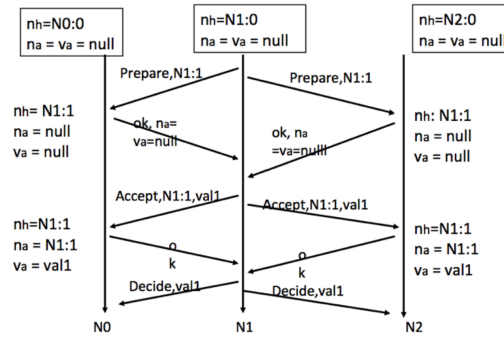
nh=N0:0
na = va = null

nh=N1:0
na = va = null

nh=N2:0
na = va = null

Prepare,N1:1

Prepare,N1:1

nh= N1:1
na = null
va = null

ok, na= va=null

ok, na =va=nulll

nh: N1:1
na = null
va = null

Accept,N1:1,val1

Accept,N1:1,val1

nh=N1:1
na = N1:1
va = val1

o
k

o
k

nh=N1:1
na = N1:1
va = val1

Decide,val1

Decide,val1

N0

N1

N2